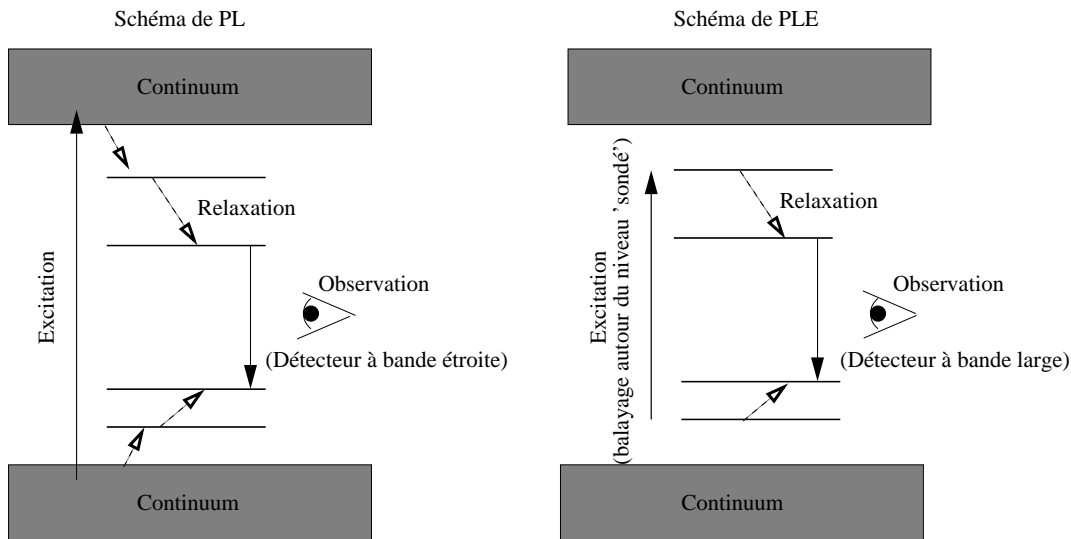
Schéma de PL

Continuum

Relaxation

Excitation

Observation

(Détecteur à bande étroite)

Continuum

Schéma de PLE

Continuum

Relaxation

Excitation
(balayage autour du niveau 'sondé')

Observation

(Détecteur à bande large)

Continuum